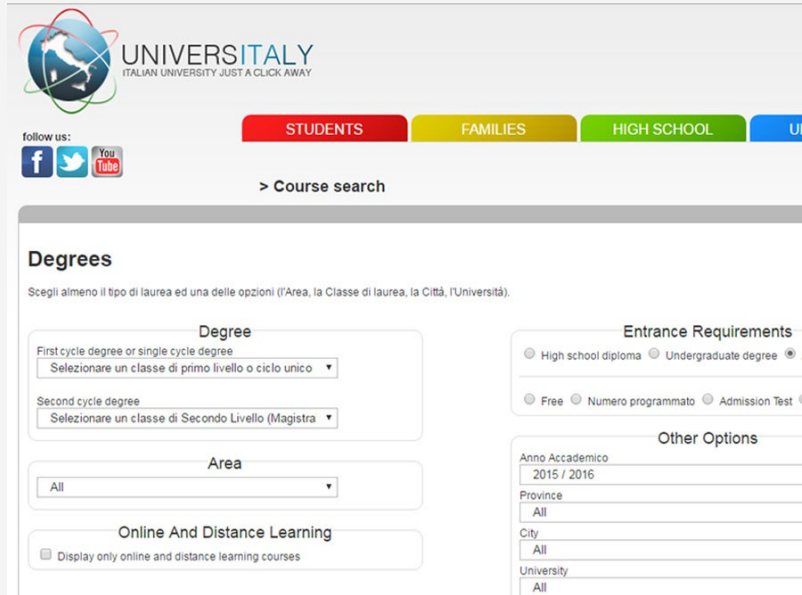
UNIVERSITALY
ITALIAN UNIVERSITY JUST A CLICK AWAY

follow us:

You Tube

STUDENTS | FAMILIES | HIGH SCHOOL | U

> Course search

Degrees

Scegli almeno il tipo di laurea ed una delle opzioni (l'Area, la Classe di laurea, la Città, l'Università).

Degree

First cycle degree or single cycle degree
Selezionare un classe di primo livello o ciclo unico

Second cycle degree
Selezionare un classe di Secondo Livello (Magistra

Area
All

Online And Distance Learning
Display only online and distance learning courses

Entrance Requirements
High school diploma  Undergraduate degree

Free  Numero programmato  Admission Test

Other Options
Anno Accademico
2015 / 2016
Province
All
City
All
University
All